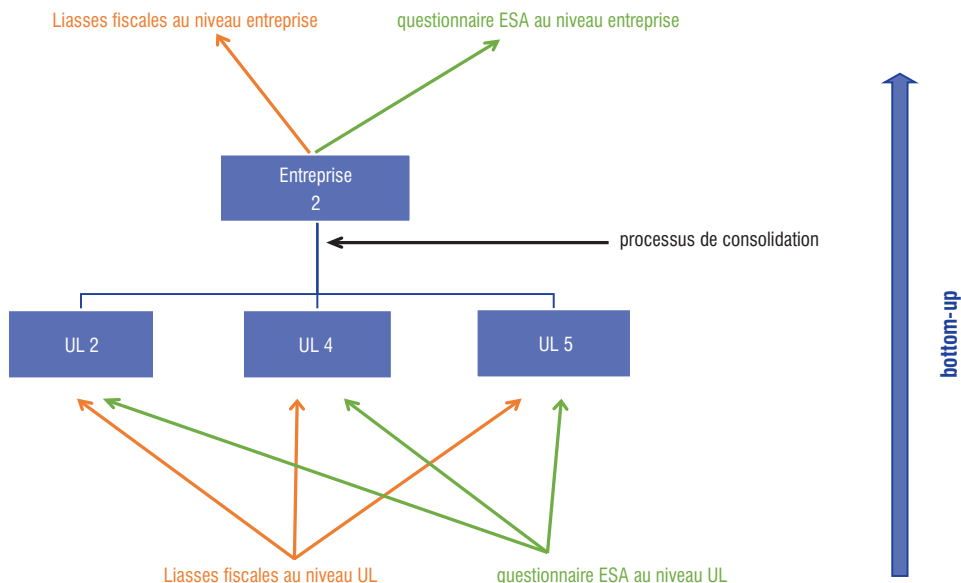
Liasses fiscales au niveau entreprise

questionnaire ESA au niveau entreprise

Entreprise
2

processus de consolidation

UL 2

UL 4

UL 5

bottom-up

Liasses fiscales au niveau UL

questionnaire ESA au niveau UL